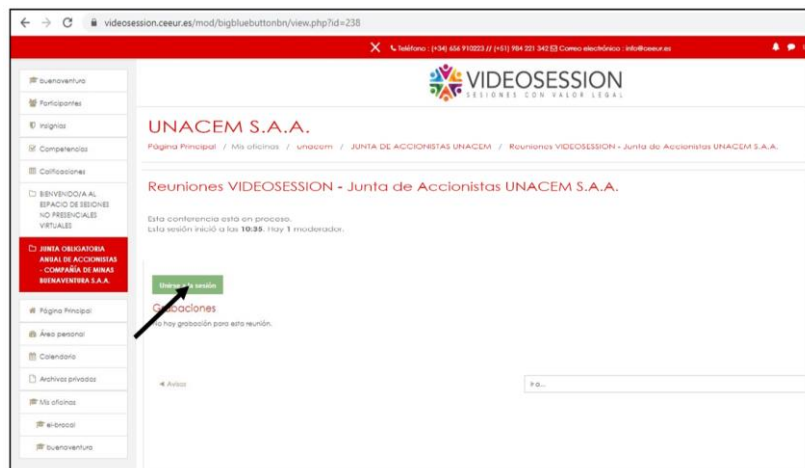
videosession.ceeur.es/mod/bigbluebuttonbn/view.php?id=238

Teléfono : (+34) 656 910223 // (+51) 984 221 342 Correo electrónico : info@ceeur.es

buenaventura
Participantes
Insignias
Competencias
Calificaciones
BIENVENIDO/A AL ESPACIO DE SESIONES NO PRESENCIALES VIRTUALES
JUNTA OBLIGATORIA ANUAL DE ACCIONISTAS - COMPAÑÍA DE MINAS BUENAVENTURA S.A.A.
Página Principal
Área personal
Calendario
Archivos privados
Mis oficinas
el-brocal
buenaventura

VIDEOSESSION
SESIONES CON VALOR LEGAL

UNACEM S.A.A.
Página Principal / Mis oficinas / unacem / JUNTA DE ACCIONISTAS UNACEM / Reuniones VIDEOSESSION - Junta de Accionistas UNACEM S.A.A.

Reuniones VIDEOSESSION - Junta de Accionistas UNACEM S.A.A.

Esta conferencia está en proceso.
Esta sesión inició a las 10:35. Hay 1 moderador.

Unirse a la sesión

Grabaciones
No hay grabación para esta reunión.

◄ Avisos

Ir a...